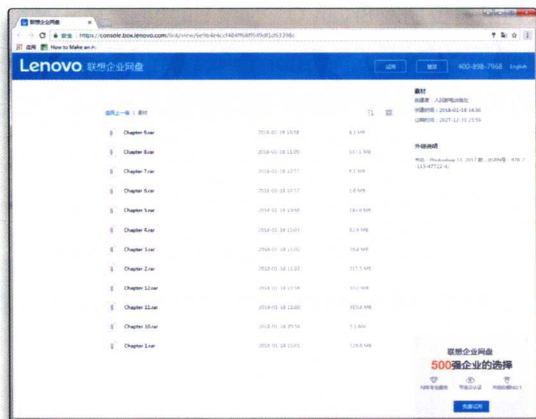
联想企业网盘

安全 | https://console.box.lenovo.com/link/view/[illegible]

应用 How to Make an A

Lenovo 联想企业网盘

试用 登录 400-898-7068 English

返回上一级 | 素材

Chapter 9.rar 2018-01-18 13:58 8.3 MB
Chapter 8.rar 2018-01-18 13:20 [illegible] MB
Chapter 7.rar 2018-01-18 13:17 9.2 MB
Chapter 6.rar 2018-01-18 13:17 1.8 MB
Chapter 5.rar 2018-01-18 13:08 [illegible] MB
Chapter 4.rar 2018-01-18 13:03 82.6 MB
Chapter 3.rar 2018-01-18 13:02 28.6 MB
Chapter 2.rar 2018-01-18 13:02 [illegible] MB
Chapter 12.rar 2018-01-18 13:08 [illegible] MB
Chapter 11.rar 2018-01-18 13:00 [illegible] MB
Chapter 10.rar 2018-01-18 15:56 7.1 MB
Chapter 1.rar 2018-01-18 13:02 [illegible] MB

素材
创建者：人民邮电出版社
创建时间：2018-01-18 14:36
过期时间：2027-12-31 23:59

外链说明
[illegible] Photoshop CC 2017 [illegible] ISBN号：978-7-115-47722-6

联想企业网盘
500强企业的选择

免费试用